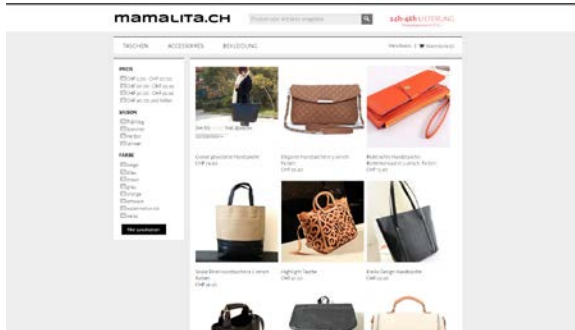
mamalita.ch

Produkt oder Artikel eingeben

24h-48h LIEFERUNG

TASCHEN ACCESSOIRES BEKLEIDUNG

Mein Konto | Warenkorb (0)

PREIS
CHF 0.00 - CHF 50.00
CHF 50.00 - CHF 100.00
CHF 100.00 - CHF 150.00
CHF 150.00 - CHF 200.00
CHF 200.00 und höher

SAISON
Frühling
Sommer
Herbst
Winter

FARBE
Beige
Blau
Braun
Grau
Orange
Schwarz
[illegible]
Weiss

Filter zurücksetzen

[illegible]

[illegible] Handtasche
CHF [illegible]

Elegante Handtasche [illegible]
CHF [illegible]

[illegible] Handtasche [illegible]
CHF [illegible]

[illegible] Handtasche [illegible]
CHF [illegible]

Highlight Tasche
CHF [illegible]

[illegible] Handtasche
CHF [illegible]